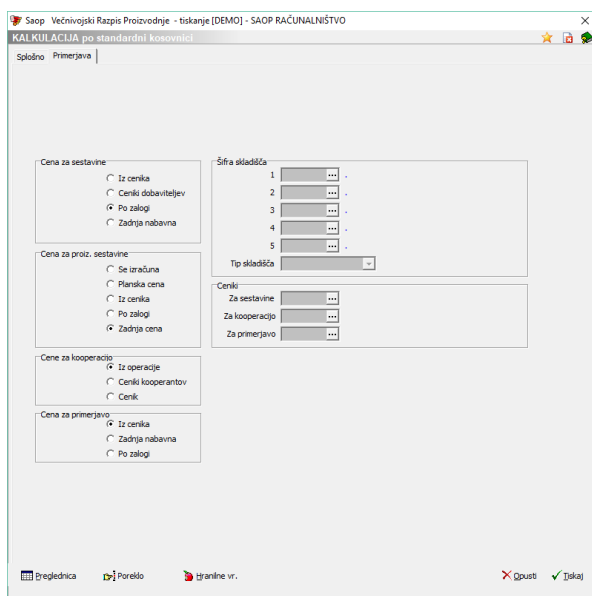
Saop Večnivojski Razpis Proizvodnje - tiskanje [DEMO] - SAOP RAČUNALNIŠTVO

KALKULACIJA po standardni kosovnici

Splošno Primerjava

Cena za sestavine
Iz cenika
Ceniki dobaviteljev
Po zalogi
Zadnja nabavna

Cena za proiz. sestavine
Se izračuna
Planska cena
Iz cenika
Po zalogi
Zadnja cena

Cene za kooperacijo
Iz operacije
Ceniki kooperantov
Cenik

Cena za primerjavo
Iz cenika
Zadnja nabavna
Po zalogi

Šifra skladišča
1 ... .
2 ... .
3 ... .
4 ... .
5 ... .
Tip skladišča

Ceniki
Za sestavine ...
Za kooperacijo ...
Za primerjavo ...

Preglednica Poreklo Hranilne vr. Opusti Tiskaj